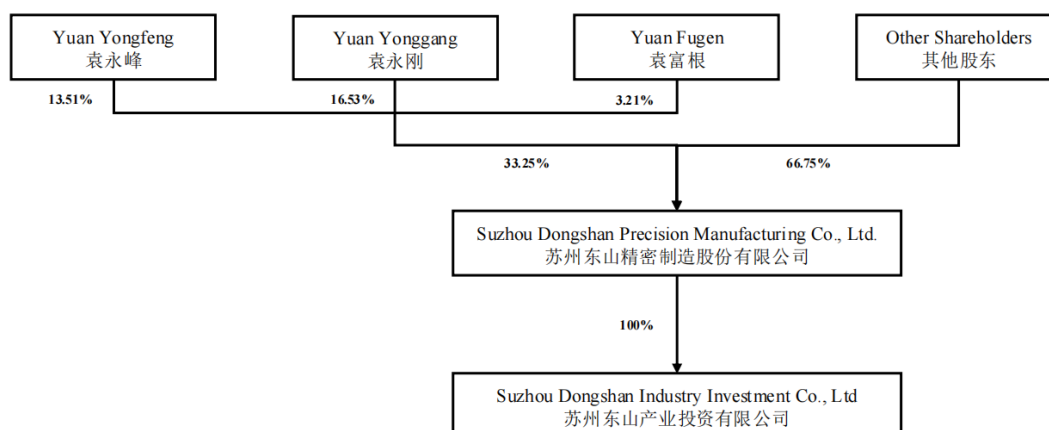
Yuan Yongfeng
袁永峰

Yuan Yonggang
袁永刚

Yuan Fugen
袁富根

Other Shareholders
其他股东

13.51%

16.53%

3.21%

33.25%

66.75%

Suzhou Dongshan Precision Manufacturing Co., Ltd.
苏州东山精密制造股份有限公司

100%

Suzhou Dongshan Industry Investment Co., Ltd
苏州东山产业投资有限公司